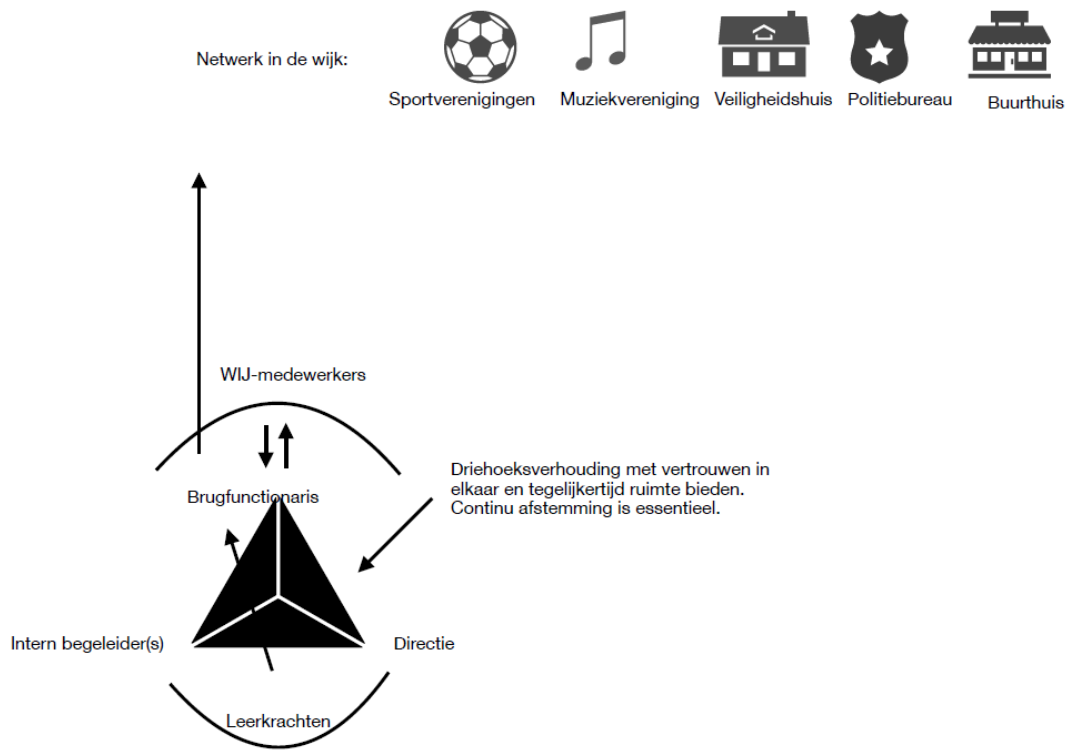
Netwerk in de wijk:

Sportverenigingen Muziekvereniging Veiligheidshuis Politiebureau Buurthuis

WIJ-medewerkers

Brugfunctionaris

Driehoeksverhouding met vertrouwen in elkaar en tegelijkertijd ruimte bieden. Continu afstemming is essentieel.

Intern begeleider(s)

Directie

Leerkrachten